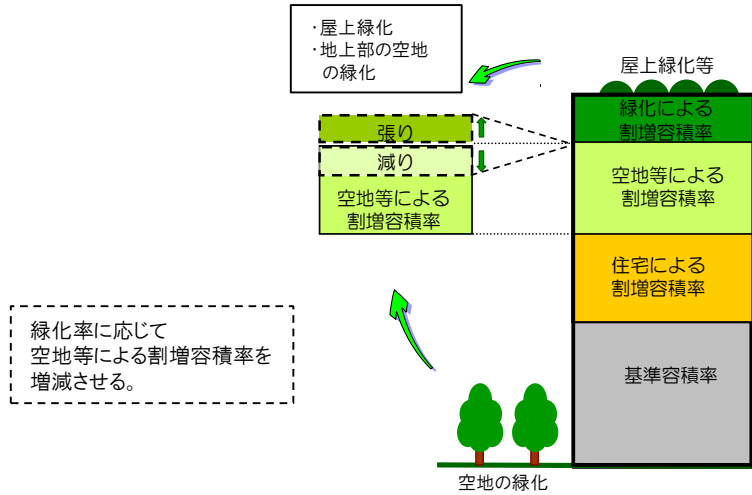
·屋上緑化
·地上部の空地の緑化

屋上緑化等

張り

減り

空地等による割増容積率

緑化による割増容積率

空地等による割増容積率

住宅による割増容積率

基準容積率

緑化率に応じて
空地等による割増容積率を
増減させる。

空地の緑化